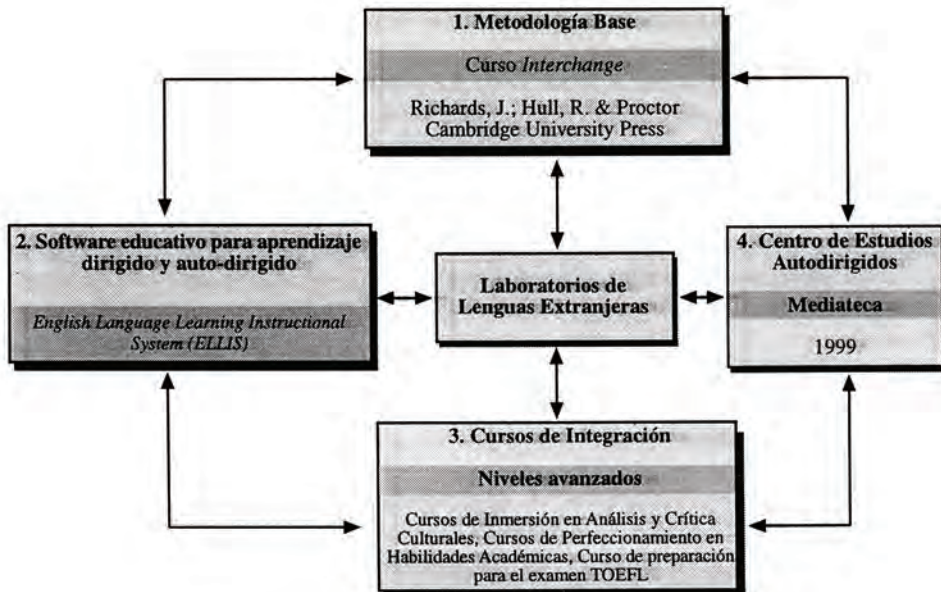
1. Metodología Base

Curso *Interchange*

Richards, J.; Hull, R. & Proctor
Cambridge University Press

2. Software educativo para aprendizaje dirigido y auto-dirigido

*English Language Learning Instructional System (ELLIS)*

Laboratorios de Lenguas Extranjeras

4. Centro de Estudios Autodirigidos

Mediateca

1999

3. Cursos de Integración

Niveles avanzados

Cursos de Inmersión en Análisis y Crítica Culturales, Cursos de Perfeccionamiento en Habilidades Académicas, Curso de preparación para el examen TOEFL